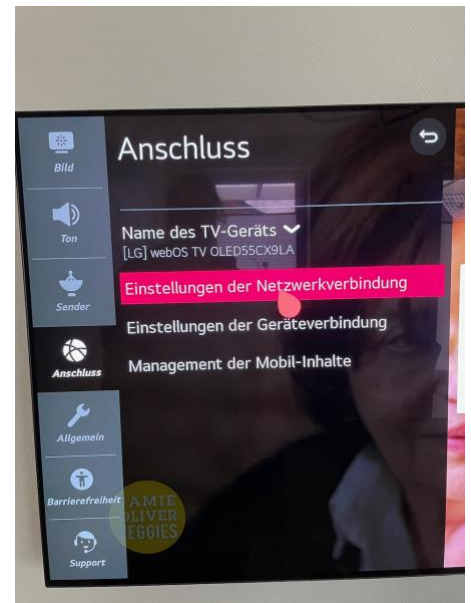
Bild

Ton

Sender

Anschluss

Allgemein

Barrierefreiheit

Support

Anschluss

Name des TV-Geräts
[LG] webOS TV OLED55CX9LA

Einstellungen der Netzwerkverbindung

Einstellungen der Geräteverbindung

Management der Mobil-Inhalte

AMIE
OLIVER
EGGIES